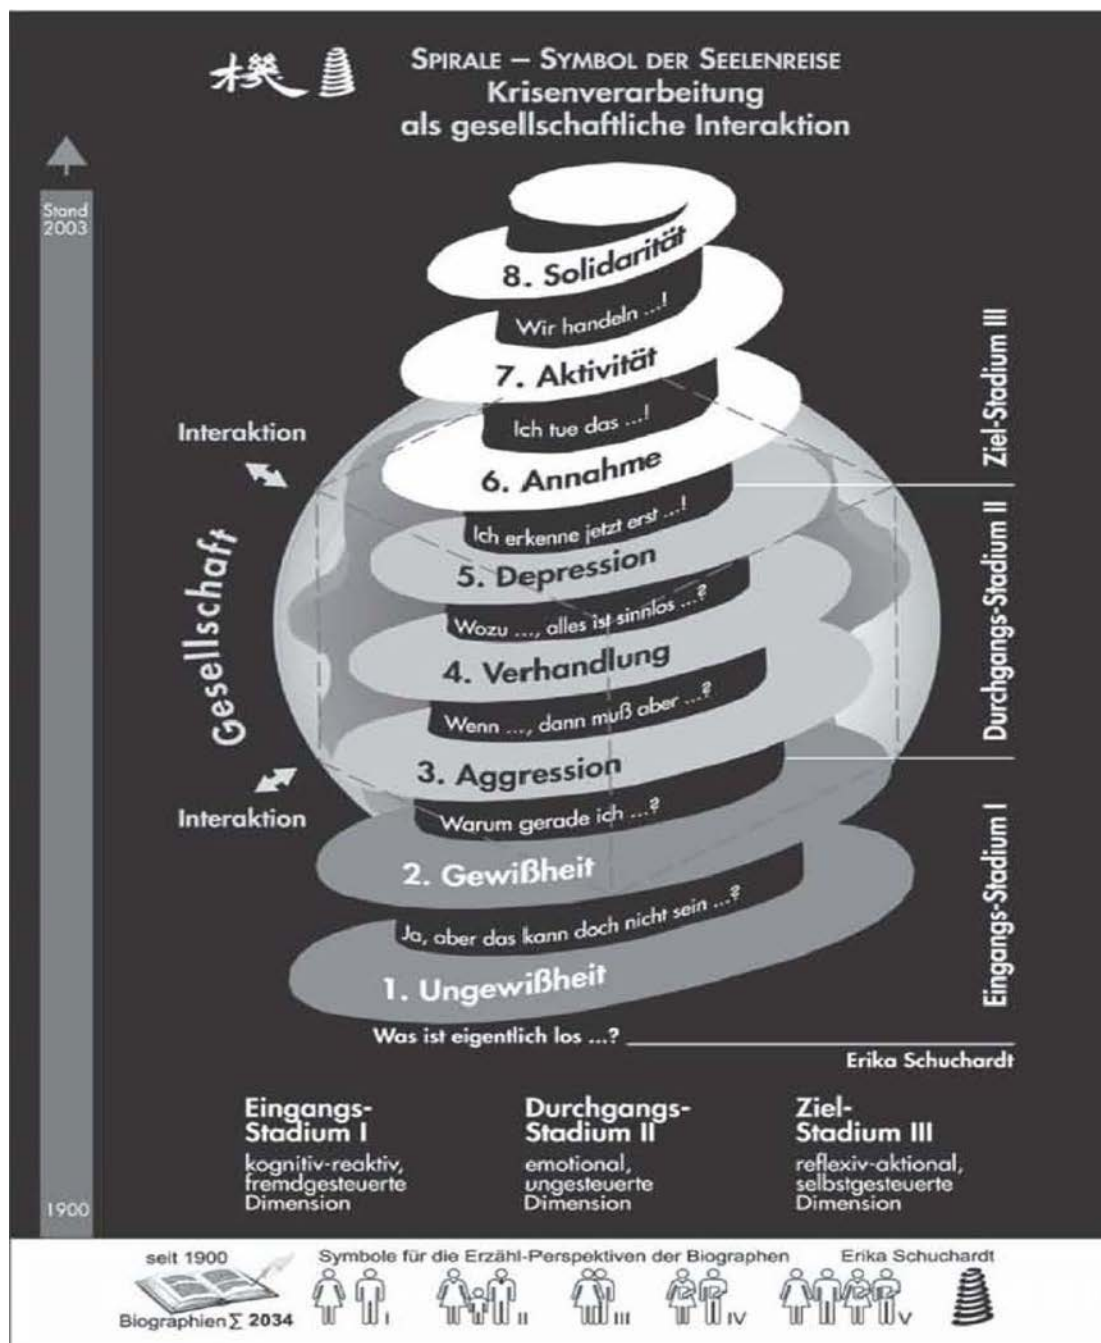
Spirale – Symbol der Seelenreise
Krisenverarbeitung
als gesellschaftliche Interaktion

Stand 2003

8. Solidarität
Wir handeln ...!
7. Aktivität
Ich tue das ...!
6. Annahme
Ich erkenne jetzt erst ...!
5. Depression
Wozu ..., alles ist sinnlos ...?
4. Verhandlung
Wenn ..., dann muß aber ...?
3. Aggression
Warum gerade ich ...?
2. Gewißheit
Ja, aber das kann doch nicht sein ...?
1. Ungewißheit
Was ist eigentlich los ...?

Interaktion
Gesellschaft
Interaktion

Ziel-Stadium III
Durchgangs-Stadium II
Eingangs-Stadium I

Erika Schuchardt

1900

Eingangs-Stadium I
kognitiv-reaktiv, fremdgesteuerte Dimension

Durchgangs-Stadium II
emotional, ungesteuerte Dimension

Ziel-Stadium III
reflexiv-aktional, selbstgesteuerte Dimension

seit 1900
Biographien $\sum$ 2034
Symbole für die Erzähl-Perspektiven der Biographen
I II III IV V
Erika Schuchardt